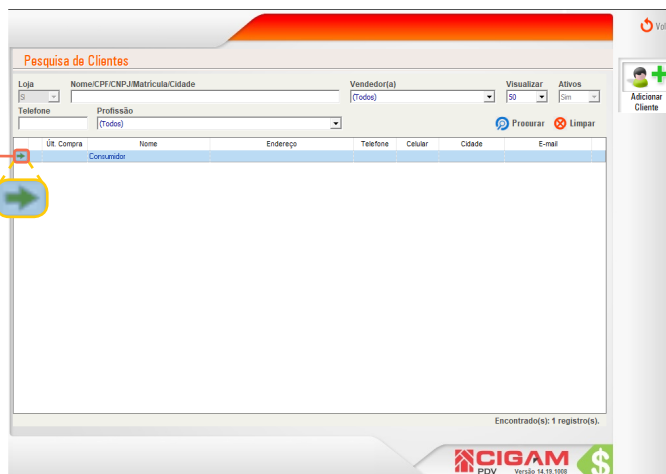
Vol

Pesquisa de Clientes

Loja
9
Nome/CPF/CNPJ/Matrícula/Cidade
Vendedor(a)
(Todos)
Visualizar
50
Ativos
Sim
Telefone
Profissão
(Todos)
Procurar
Limpar

Adicionar Cliente

| | Últ. Compra | Nome | Endereço | Telefone | Celular | Cidade | E-mail |
|---|---|---|---|---|---|---|---|
| | | Consumidor | | | | | |

Encontrado(s): 1 registro(s).

CIGAM
PDV
Versão 14.19.1008